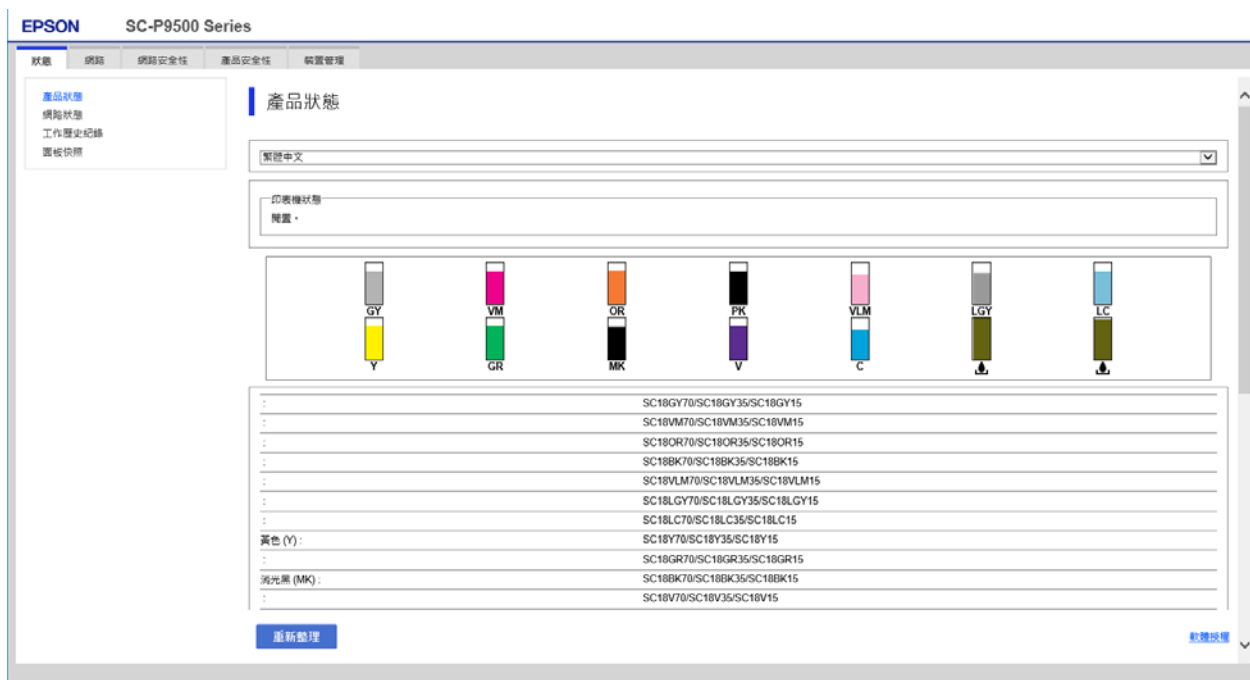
EPSON SC-P9500 Series

狀態 網路 網路安全性 產品安全性 裝置管理

產品狀態
網路狀態
工作歷史紀錄
面板快照

產品狀態

繁體中文

印表機狀態
閒置。

GY VM OR PK VLM LGY LC
Y GR MK V C

| | |
|---|---|
| : | SC18GY70/SC18GY35/SC18GY15 |
| : | SC18VM70/SC18VM35/SC18VM15 |
| : | SC18OR70/SC18OR35/SC18OR15 |
| : | SC18BK70/SC18BK35/SC18BK15 |
| : | SC18VLM70/SC18VLM35/SC18VLM15 |
| : | SC18LGY70/SC18LGY35/SC18LGY15 |
| : | SC18LC70/SC18LC35/SC18LC15 |
| 黃色 (Y) : | SC18Y70/SC18Y35/SC18Y15 |
| : | SC18GR70/SC18GR35/SC18GR15 |
| 消光黑 (MK) : | SC18BK70/SC18BK35/SC18BK15 |
| : | SC18V70/SC18V35/SC18V15 |

重新整理

軟體授權